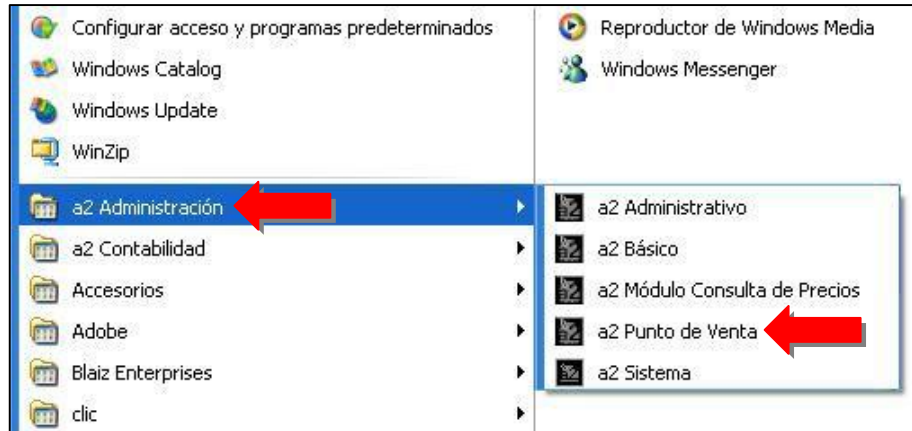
Configurar acceso y programas predeterminados
Windows Catalog
Windows Update
WinZip
a2 Administración
a2 Contabilidad
Accesorios
Adobe
Blaiz Enterprises
clic

Reproductor de Windows Media
Windows Messenger

a2 Administrativo
a2 Básico
a2 Módulo Consulta de Precios
a2 Punto de Venta
a2 Sistema